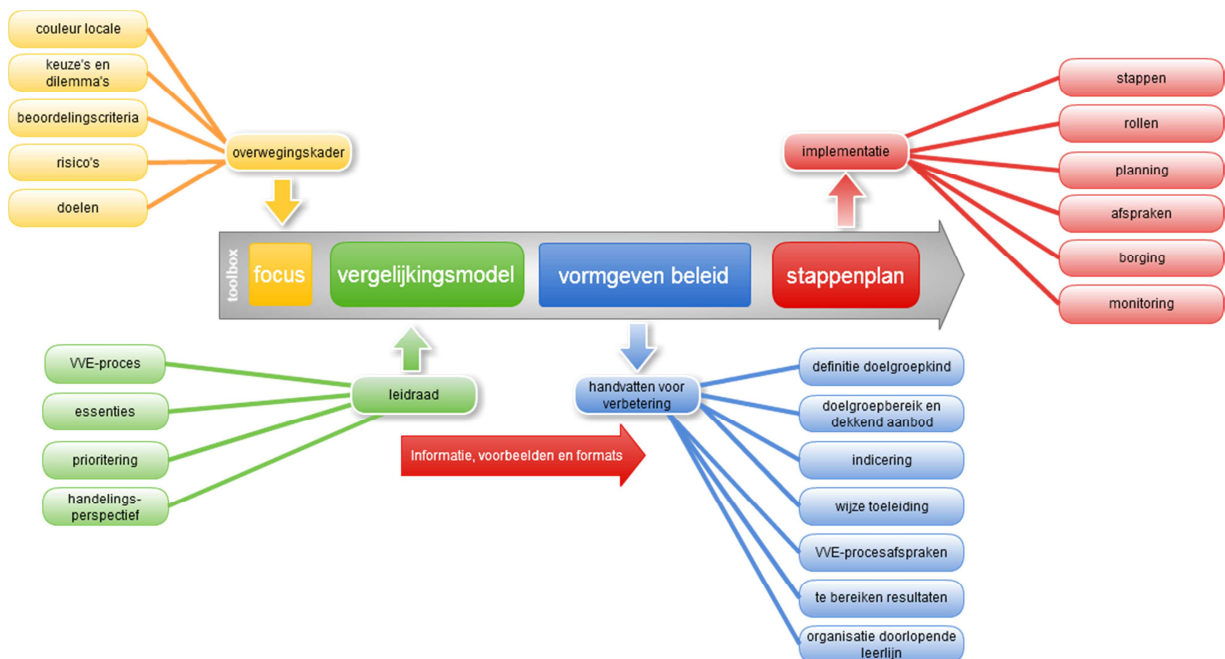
couleur locale

keuze's en dilemma's

beoordelingscriteria

risico's

doelen

overwegingskader

toolbox

focus

vergelijkingsmodel

vormgeven beleid

stappenplan

implementatie

stappen

rollen

planning

afspraken

borging

monitoring

VVE-proces

essenties

prioritering

handelings-perspectief

leidraad

Informatie, voorbeelden en formats

handvatten voor verbetering

definitie doelgroepkind

doelgroepbereik en dekkend aanbod

indicering

wijze toeleiding

VVE-procesafspraken

te bereiken resultaten

organisatie doorlopende leerlijn